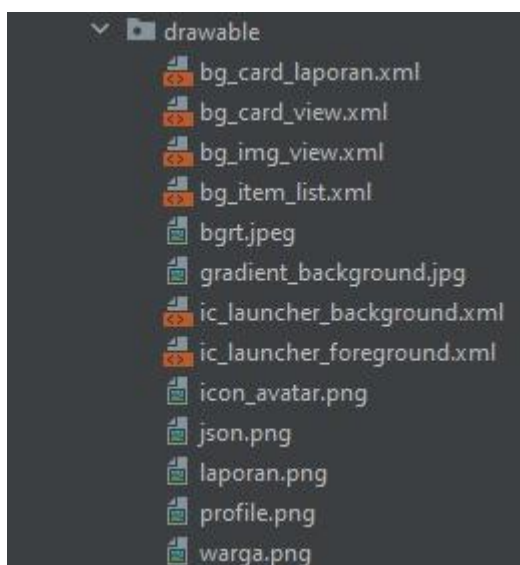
drawable
bg_card_laporan.xml
bg_card_view.xml
bg_img_view.xml
bg_item_list.xml
bgrt.jpeg
gradient_background.jpg
ic_launcher_background.xml
ic_launcher_foreground.xml
icon_avatar.png
json.png
laporan.png
profile.png
warga.png